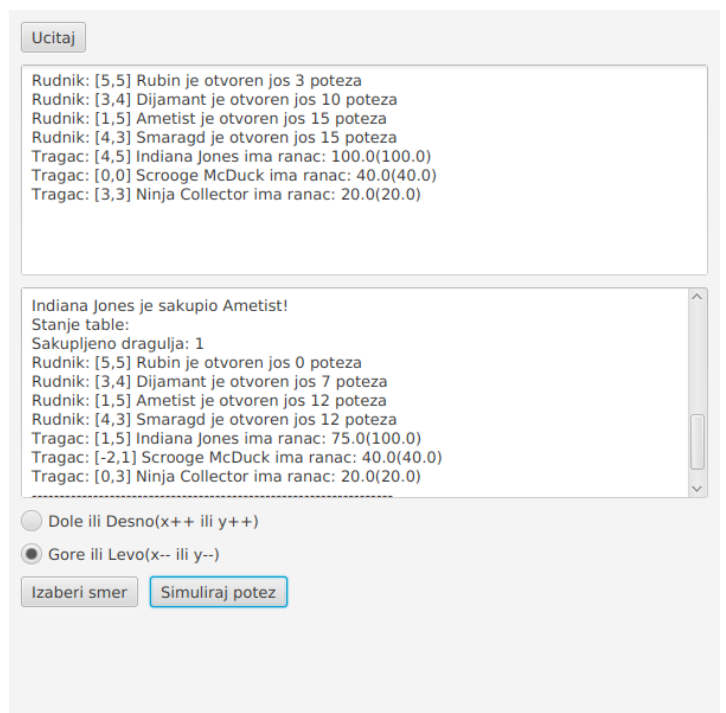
Ucitaj

Rudnik: [5,5] Rubin je otvoren jos 3 poteza
Rudnik: [3,4] Dijamant je otvoren jos 10 poteza
Rudnik: [1,5] Ametist je otvoren jos 15 poteza
Rudnik: [4,3] Smaragd je otvoren jos 15 poteza
Tragac: [4,5] Indiana Jones ima ranac: 100.0(100.0)
Tragac: [0,0] Scrooge McDuck ima ranac: 40.0(40.0)
Tragac: [3,3] Ninja Collector ima ranac: 20.0(20.0)

Indiana Jones je sakupio Ametist!
Stanje table:
Sakupljeno dragulja: 1
Rudnik: [5,5] Rubin je otvoren jos 0 poteza
Rudnik: [3,4] Dijamant je otvoren jos 7 poteza
Rudnik: [1,5] Ametist je otvoren jos 12 poteza
Rudnik: [4,3] Smaragd je otvoren jos 12 poteza
Tragac: [1,5] Indiana Jones ima ranac: 75.0(100.0)
Tragac: [-2,1] Scrooge McDuck ima ranac: 40.0(40.0)
Tragac: [0,3] Ninja Collector ima ranac: 20.0(20.0)
------------------------------------------------------------

Dole ili Desno(x++ ili y++)

Gore ili Levo(x-- ili y--)

Izaberi smer

Simuliraj potez